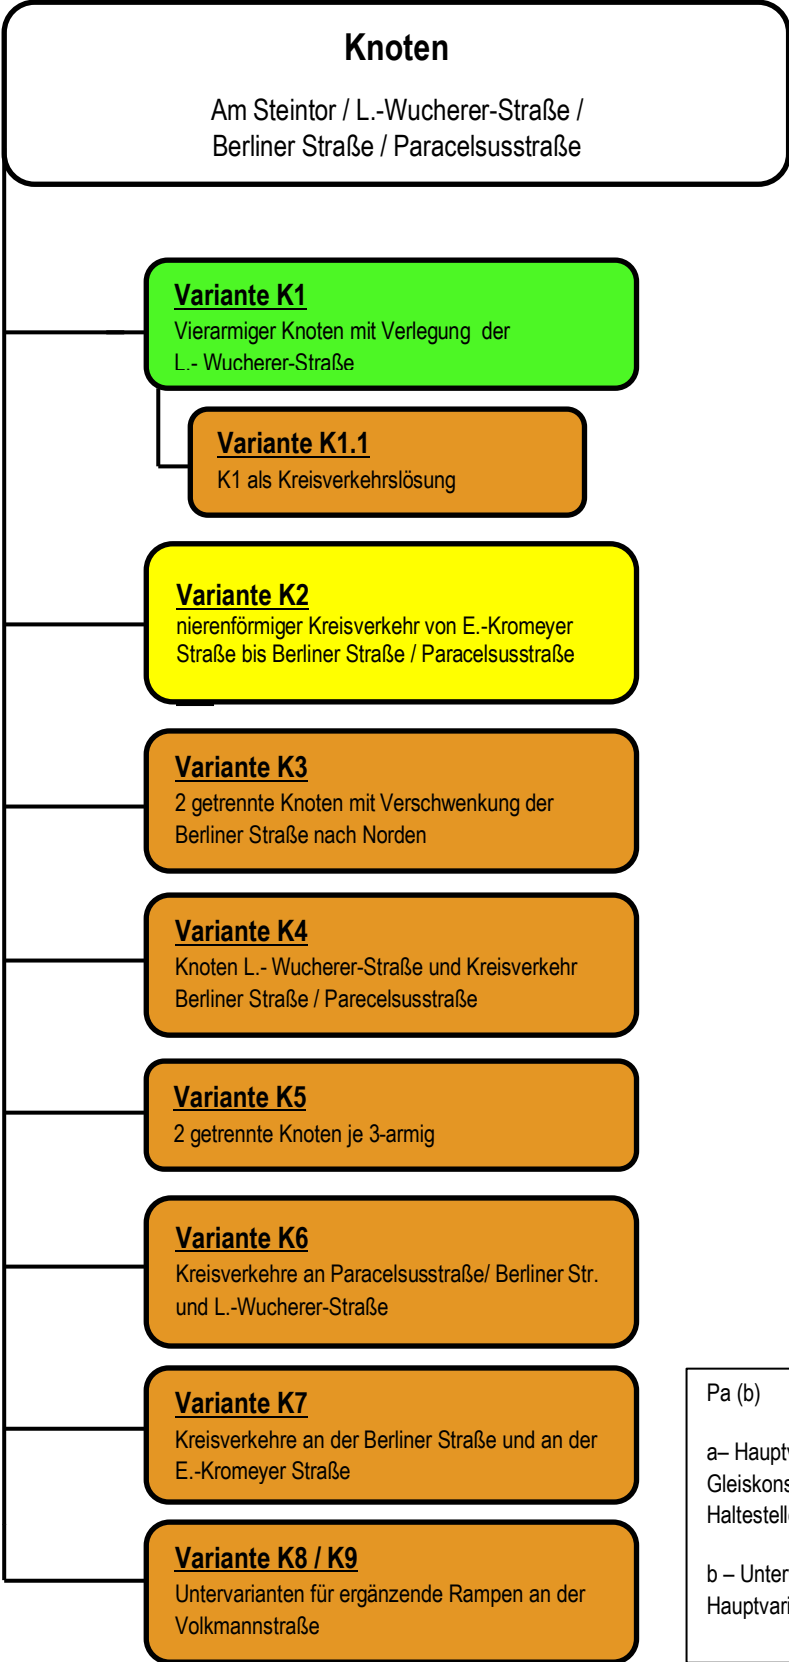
Knoten

Am Steintor / L.-Wucherer-Straße / Berliner Straße / Paracelsusstraße

Variante K1
Vierarmiger Knoten mit Verlegung der L.- Wucherer-Straße

Variante K1.1
K1 als Kreisverkehrslösung

Variante K2
nierenförmiger Kreisverkehr von E.-Kromeyer Straße bis Berliner Straße / Paracelsusstraße

Variante K3
2 getrennte Knoten mit Verschwenkung der Berliner Straße nach Norden

Variante K4
Knoten L.- Wucherer-Straße und Kreisverkehr Berliner Straße / Parecelsusstraße

Variante K5
2 getrennte Knoten je 3-armig

Variante K6
Kreisverkehre an Paracelsusstraße/ Berliner Str. und L.-Wucherer-Straße

Variante K7
Kreisverkehre an der Berliner Straße und an der E.-Kromeyer Straße

Variante K8 / K9
Untervarianten für ergänzende Rampen an der Volkmannstraße

Pa (b)

a– Haupt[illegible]
Gleiskons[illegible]
Haltestell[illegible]

b – Unter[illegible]
Hauptvari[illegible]